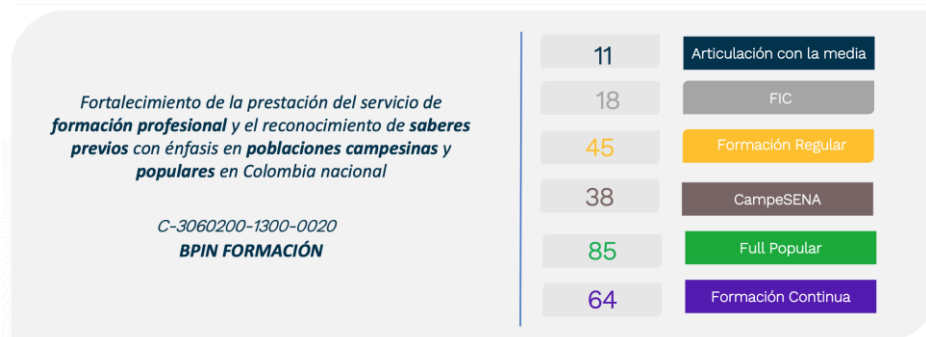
Fortalecimiento de la prestación del servicio de **formación profesional** y el reconocimiento de **saberes previos** con énfasis en **poblaciones campesinas** y **populares** en Colombia nacional

C-3060200-1300-0020
**BPIN FORMACIÓN**

| | |
|---|---|
| 11 | Articulación con la media |
| 18 | FIC |
| 45 | Formación Regular |
| 38 | CampeSENA |
| 85 | Full Popular |
| 64 | Formación Continua |